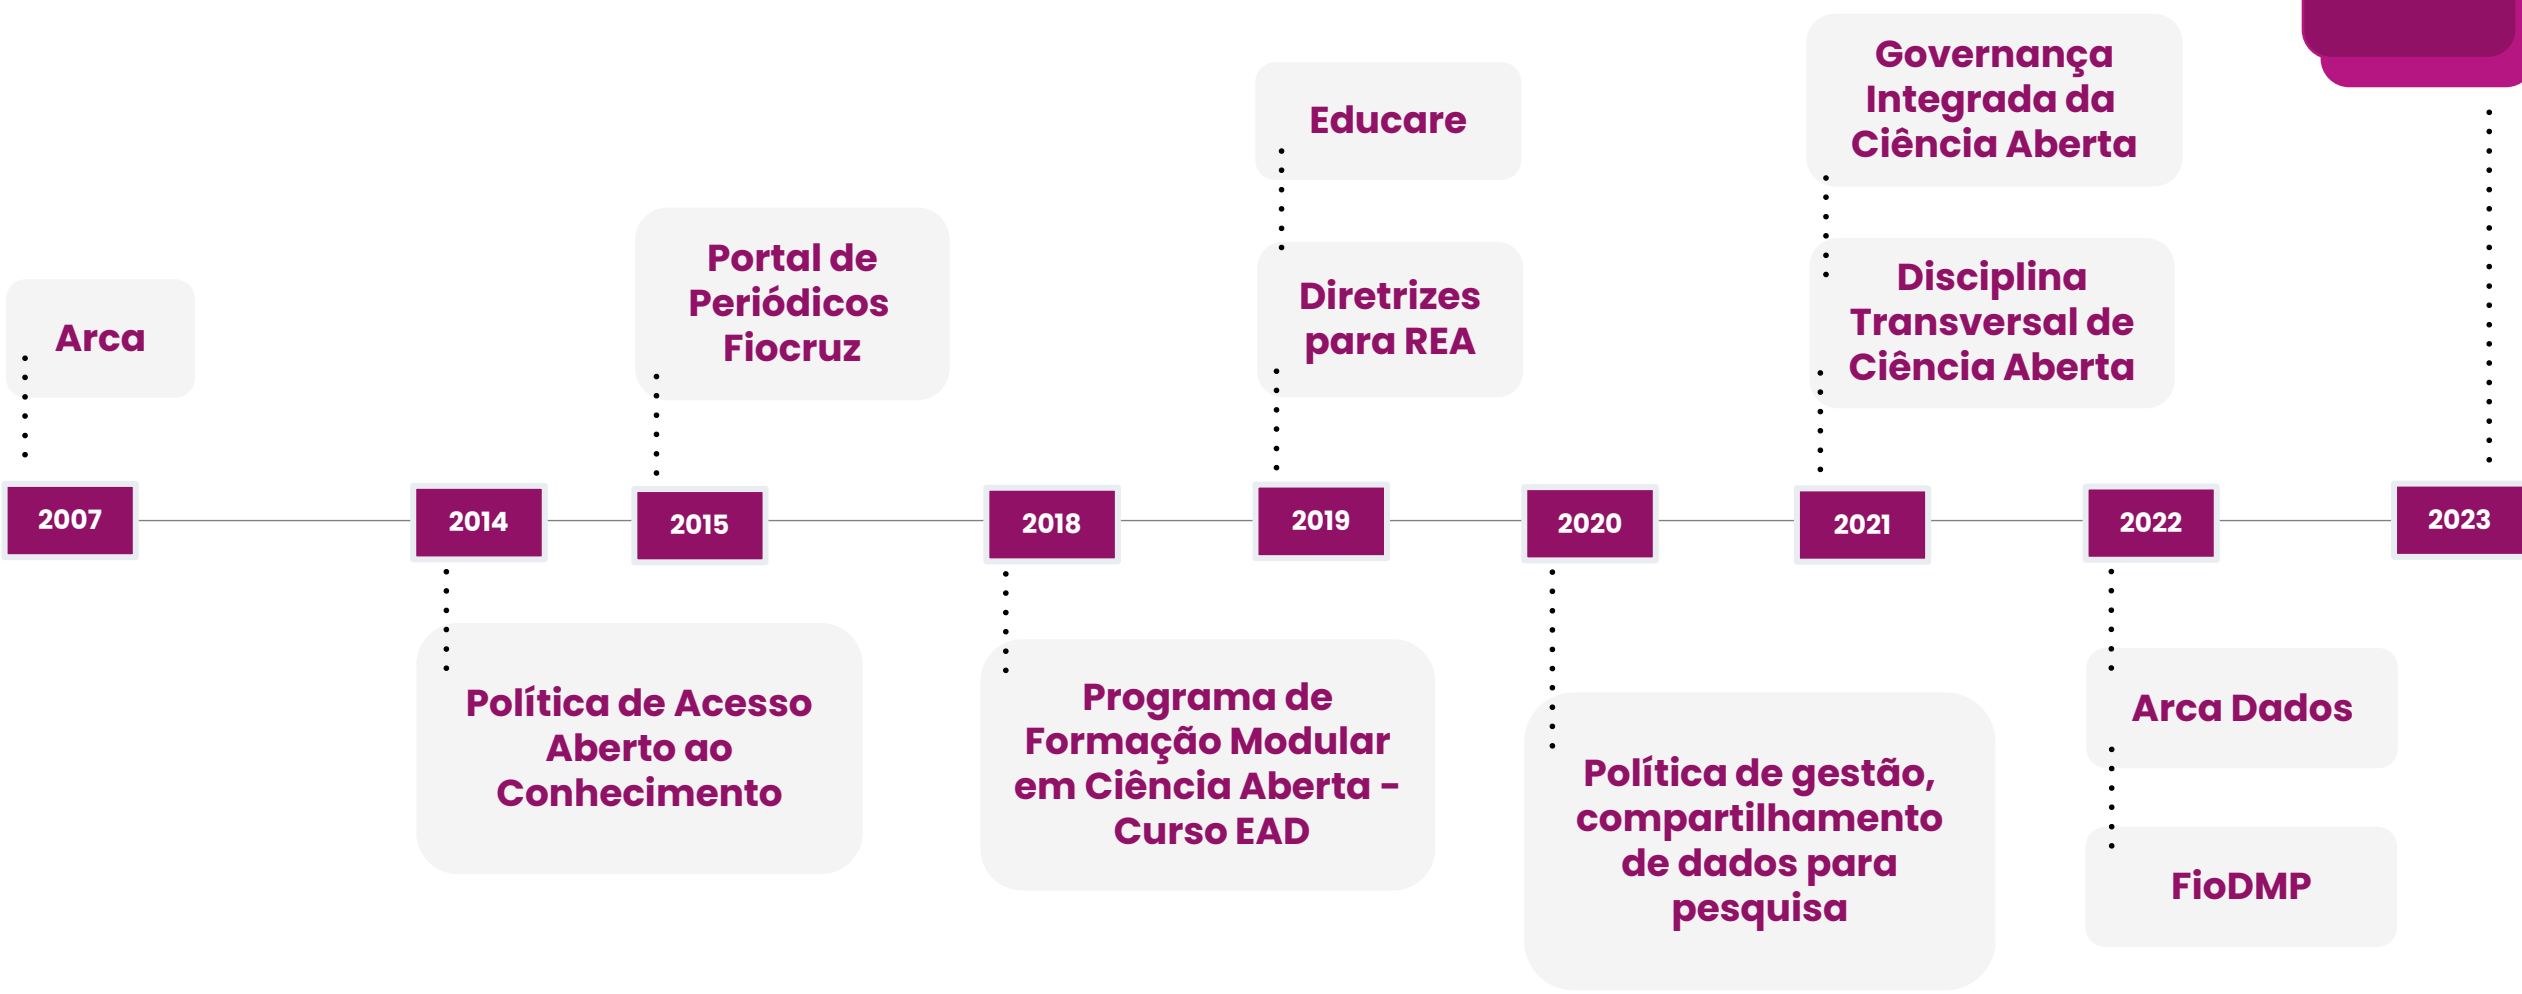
Arca

2007

2014

Política de Acesso Aberto ao Conhecimento

Portal de Periódicos Fiocruz

2015

2018

Programa de Formação Modular em Ciência Aberta - Curso EAD

Educare

Diretrizes para REA

2019

2020

Política de gestão, compartilhamento de dados para pesquisa

Governança Integrada da Ciência Aberta

Disciplina Transversal de Ciência Aberta

2021

2022

Arca Dados

FioDMP

2023